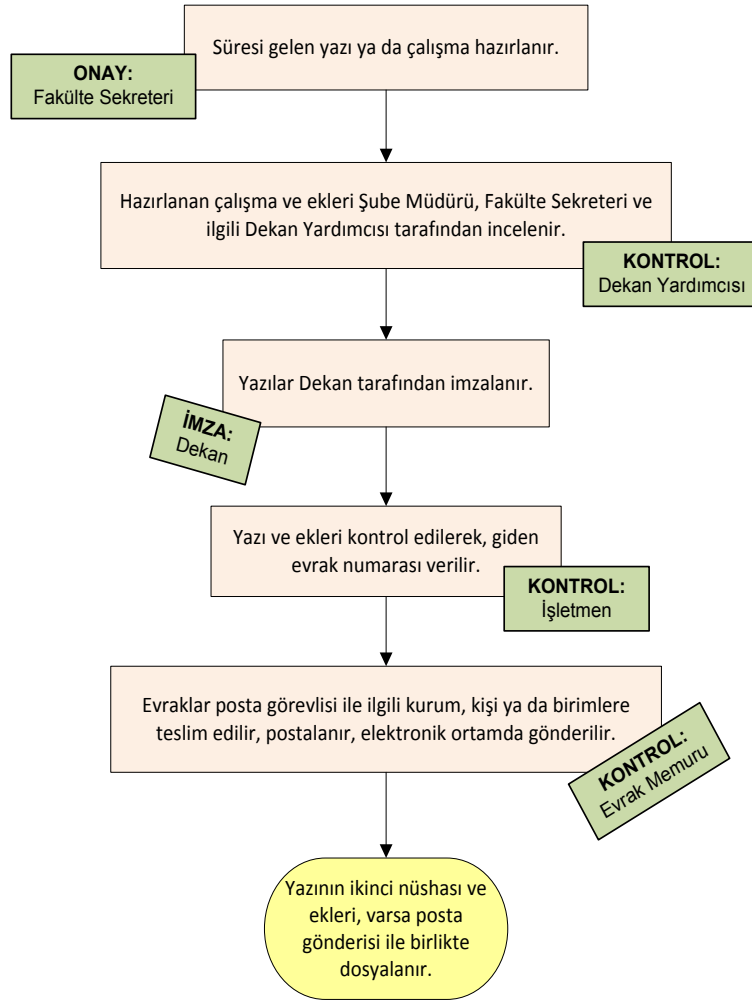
Süresi gelen yazı ya da çalışma hazırlanır.

ONAY:
Fakülte Sekreteri

Hazırlanan çalışma ve ekleri Şube Müdürü, Fakülte Sekreteri ve ilgili Dekan Yardımcısı tarafından incelenir.

KONTROL:
Dekan Yardımcısı

Yazılar Dekan tarafından imzalanır.

İMZA:
Dekan

Yazı ve ekleri kontrol edilerek, giden evrak numarası verilir.

KONTROL:
İşletmen

Evraklar posta görevlisi ile ilgili kurum, kişi ya da birimlere teslim edilir, postalanır, elektronik ortamda gönderilir.

KONTROL:
Evrak Memuru

Yazının ikinci nüshası ve ekleri, varsa posta gönderisi ile birlikte dosyalanır.